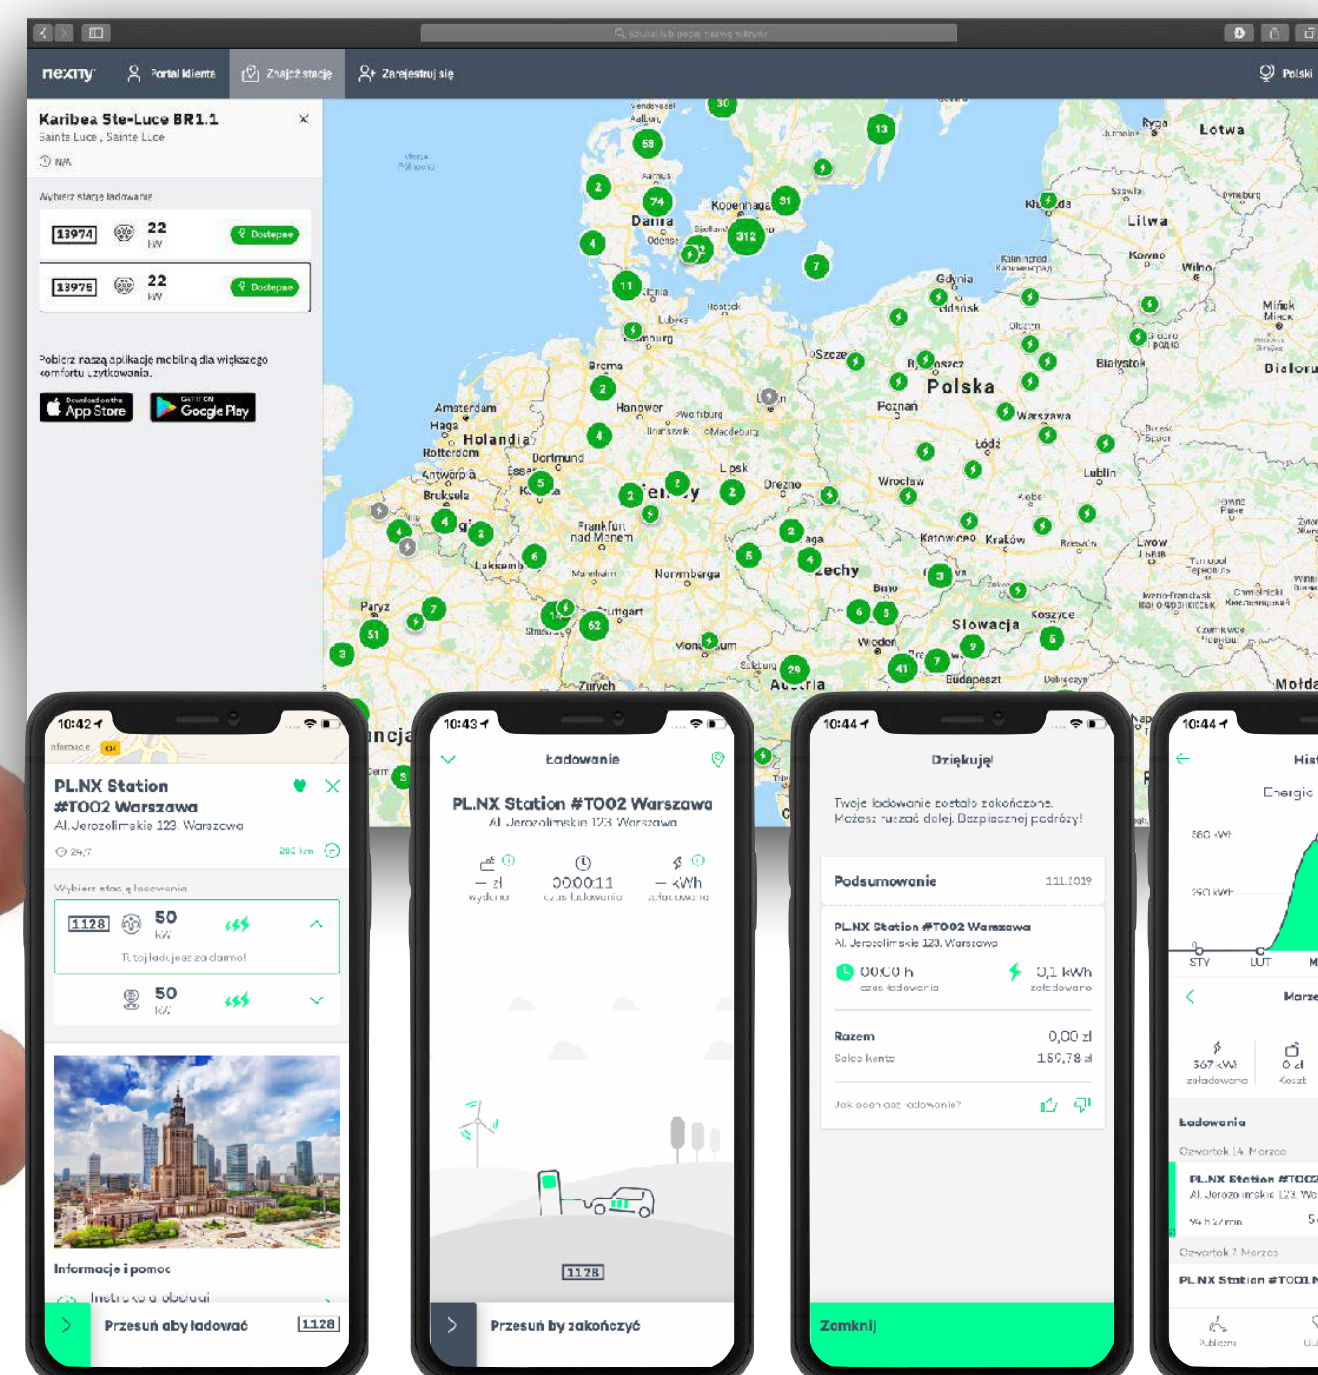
nexmy Portal klienta Znajdź stację Zarejestruj się Polski

Karibea Ste-Luce BR1.1
Sainte Luce, Sainte Luce
N/A

Wybierz stację ładowania
13974 22 kW Dostępne
13975 22 kW Dostępne

Pobierz naszą aplikację mobilną dla większego komfortu użytkowania.
App Store
Google Play

Dania Polska Holandia Niemcy Czechy Słowacja Austria Litwa Łotwa
Kopenhaga Gdynia Gdańsk Szczecin Poznań Warszawa Łódź Wrocław Katowice Kraków Lublin Białystok Amsterdam Haga Rotterdam Antwerpia Bruksela Dortmund Essen Hanower Magdeburg Lipsk Drezno Frankfurt nad Menem Norymberga Stuttgart Strasburg Monachium Zurych Salzburg Brno Wiedeń Budapeszt Koszyce Lwów Paryż Kowno Wilno Mińsk Ryga
30 58 13 2 74 51 4 312 2 7 11 2 4 5 2 2 2 4 2 6 6 4 5 2 3 7 62 51 3 6 5 41 7 29 3 5

10:42
PL.NX Station #T002 Warszawa
Al. Jerozolimskie 123 Warszawa
24/7 282 km
Wybierz stację ładowania
1128 50 kW
Tu ładujesz za darmo!
50 kW
Informacje i pomoc
Instrukcja obsługi
Przesuń aby ładować 1128

10:43
Ładowanie
PL.NX Station #T002 Warszawa
Al. Jerozolimskie 123 Warszawa
— zł wydano
00:00:11 czas ładowania
— kWh załadowano
1128
Przesuń by zakończyć

10:44
Dziękuję!
Twoje ładowanie zostało zakończone. Możesz ruszać dalej. Bezpiecznej podróży!
Podsumowanie 11.1.2019
PL.NX Station #T002 Warszawa
Al. Jerozolimskie 123, Warszawa
00:00 h czas ładowania
0,1 kWh załadowano
Razem 0,00 zł
Saldo konta 159,78 zł
Jak oceniasz ładowanie?
Zamknij

10:44
Hist
Energia
580 kWh
290 kWh
STY LUT M
Marze
367 kWh załadowano
0 zł Koszt
Ładowania
Czwartek 14 Marzec
PL.NX Station #T002
Al. Jerozolimskie 123 Wa
94 h 17 min 5
Czwartek 7 Marzec
PL.NX Station #T001
Publiczne